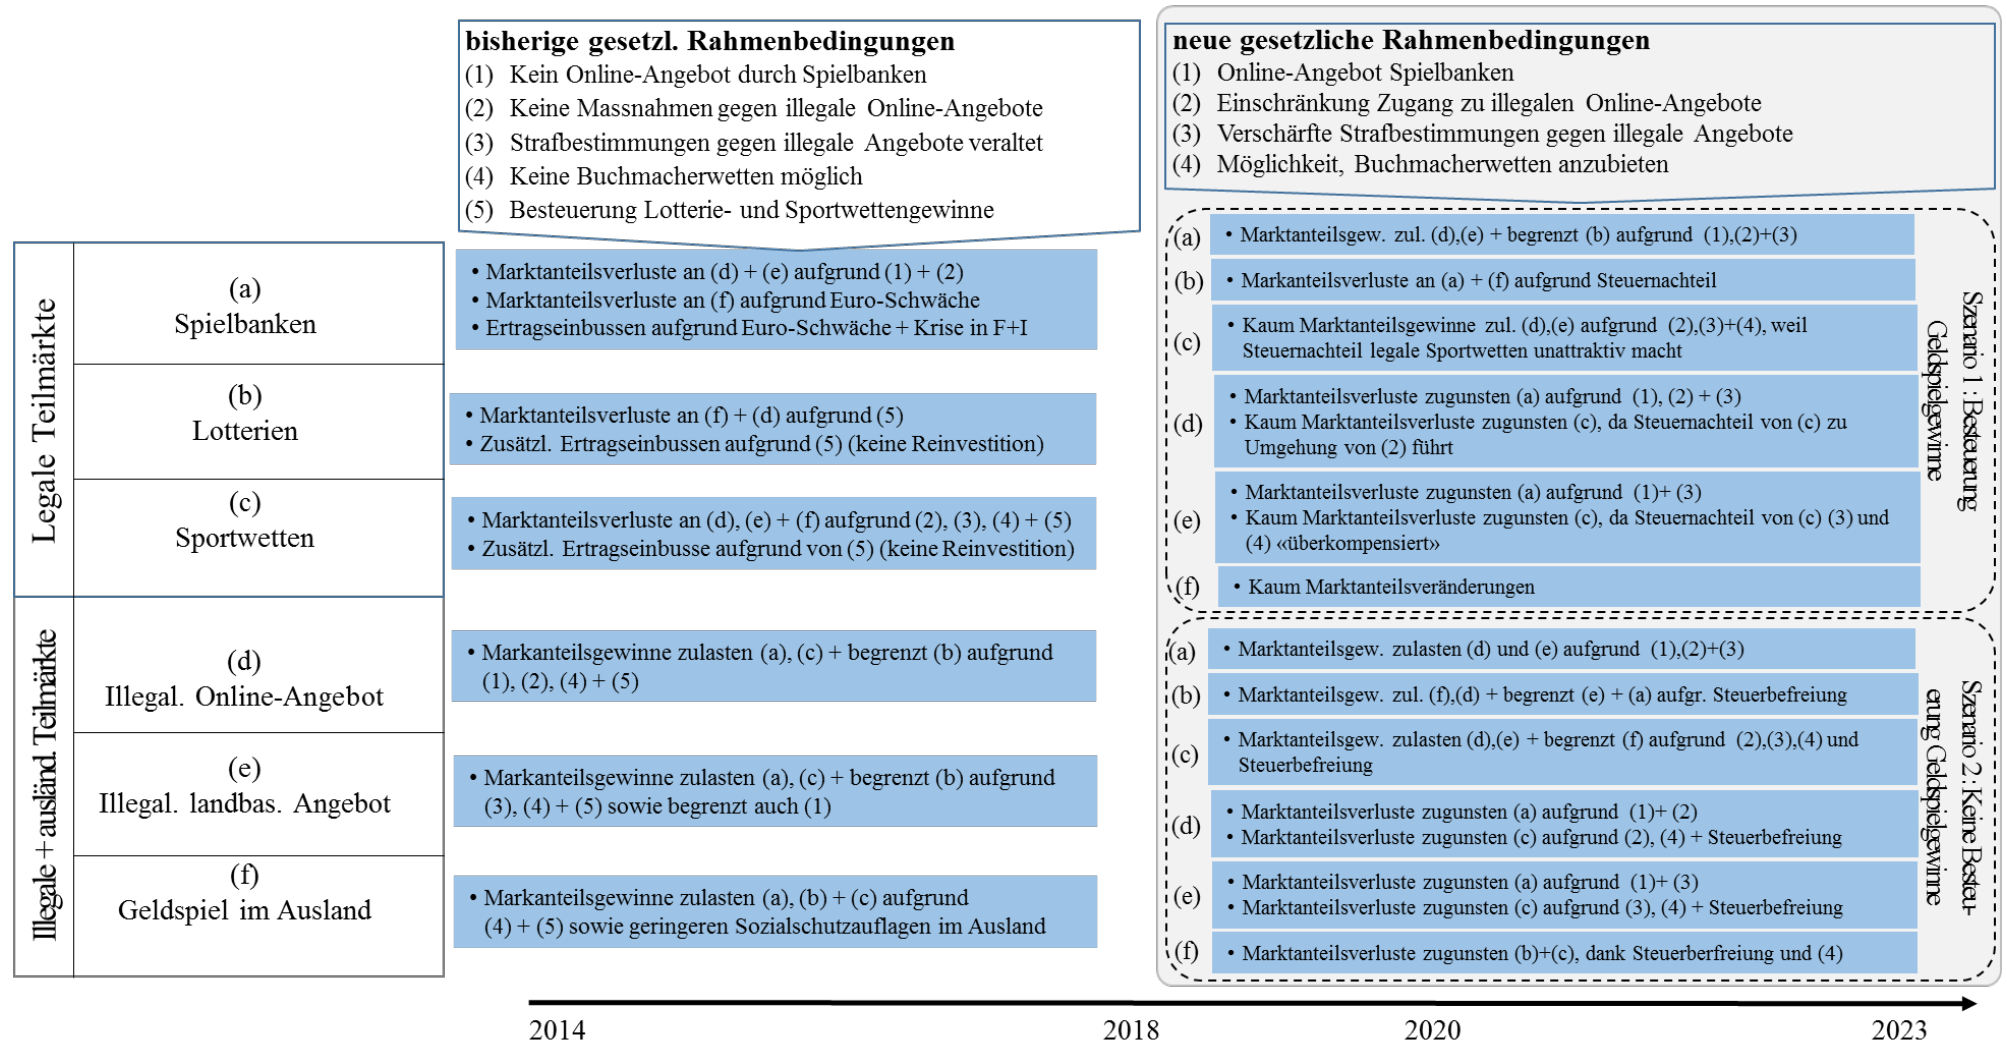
bisherige gesetzl. Rahmenbedingungen
(1) Kein Online-Angebot durch Spielbanken
(2) Keine Massnahmen gegen illegale Online-Angebote
(3) Strafbestimmungen gegen illegale Angebote veraltet
(4) Keine Buchmacherwetten möglich
(5) Besteuerung Lotterie- und Sportwettengewinne

neue gesetzliche Rahmenbedingungen
(1) Online-Angebot Spielbanken
(2) Einschränkung Zugang zu illegalen Online-Angebote
(3) Verschärfte Strafbestimmungen gegen illegale Angebote
(4) Möglichkeit, Buchmacherwetten anzubieten

Legale Teilmärkte

(a) Spielbanken
• Marktanteilsverluste an (d) + (e) aufgrund (1) + (2)
• Marktanteilsverluste an (f) aufgrund Euro-Schwäche
• Ertragseinbussen aufgrund Euro-Schwäche + Krise in F+I

(b) Lotterien
• Marktanteilsverluste an (f) + (d) aufgrund (5)
• Zusätzl. Ertragseinbussen aufgrund (5) (keine Reinvestition)

(c) Sportwetten
• Marktanteilsverluste an (d), (e) + (f) aufgrund (2), (3), (4) + (5)
• Zusätzl. Ertragseinbusse aufgrund von (5) (keine Reinvestition)

Illegale + ausländ. Teilmärkte

(d) Illegal. Online-Angebot
• Markanteilsgewinne zulasten (a), (c) + begrenzt (b) aufgrund (1), (2), (4) + (5)

(e) Illegal. landbas. Angebot
• Markanteilsgewinne zulasten (a), (c) + begrenzt (b) aufgrund (3), (4) + (5) sowie begrenzt auch (1)

(f) Geldspiel im Ausland
• Markanteilsgewinne zulasten (a), (b) + (c) aufgrund (4) + (5) sowie geringeren Sozialschutzauflagen im Ausland

Szenario 1: Besteuerung Geldspielgewinne
(a) • Marktanteilsgew. zul. (d),(e) + begrenzt (b) aufgrund (1),(2)+(3)
(b) • Markanteilsverluste an (a) + (f) aufgrund Steuernachteil
(c) • Kaum Marktanteilsgewinne zul. (d),(e) aufgrund (2),(3)+(4), weil Steuernachteil legale Sportwetten unattraktiv macht
(d) • Marktanteilsverluste zugunsten (a) aufgrund (1), (2) + (3)
• Kaum Marktanteilsverluste zugunsten (c), da Steuernachteil von (c) zu Umgehung von (2) führt
(e) • Marktanteilsverluste zugunsten (a) aufgrund (1)+ (3)
• Kaum Marktanteilsverluste zugunsten (c), da Steuernachteil von (c) (3) und (4) «überkompensiert»
(f) • Kaum Marktanteilsveränderungen

Szenario 2: Keine Besteuerung Geldspielgewinne
(a) • Marktanteilsgew. zulasten (d) und (e) aufgrund (1),(2)+(3)
(b) • Marktanteilsgew. zul. (f),(d) + begrenzt (e) + (a) aufgr. Steuerbefreiung
(c) • Marktanteilsgew. zulasten (d),(e) + begrenzt (f) aufgrund (2),(3),(4) und Steuerbefreiung
(d) • Marktanteilsverluste zugunsten (a) aufgrund (1)+ (2)
• Marktanteilsverluste zugunsten (c) aufgrund (2), (4) + Steuerbefreiung
(e) • Marktanteilsverluste zugunsten (a) aufgrund (1)+ (3)
• Marktanteilsverluste zugunsten (c) aufgrund (3), (4) + Steuerbefreiung
(f) • Marktanteilsverluste zugunsten (b)+(c), dank Steuerbefreiung und (4)

2014 2018 2020 2023